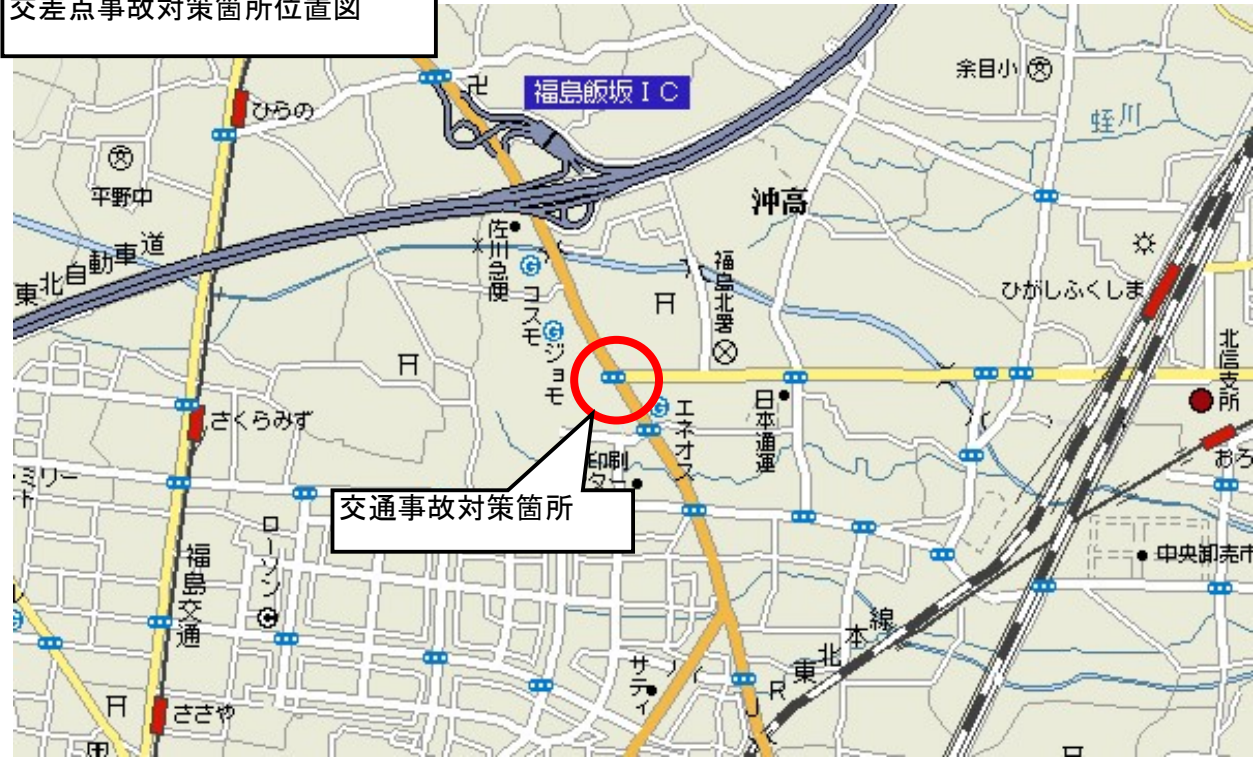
交差点事故対策箇所位置図

福島飯坂ＩＣ

ひらの

余目小

蛭川

平野中

沖高

東北自動車道

佐川急便

コスモ

福島北署

ひがしふくしま

ジョモ

北信支所

さくらみず

エネオス

日本通運

印刷センター

ミリー

交通事故対策箇所

中央卸売市

ローソン

福島交通

線

本

北

東

サティ

ＪＲ

ささや